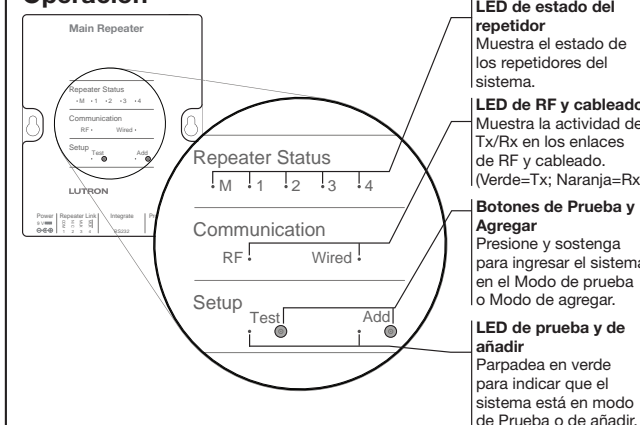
Operación

Main Repeater

Repeater Status
• M • 1 • 2 • 3 • 4

Communication
RF • Wired •

Setup • Test • Add

LUTRON

Power | Repeater Link | Integrate | P

RS232

Repeater Status
• M • 1 • 2 • 3 • 4

Communication
RF • Wired •

Setup
Test Add

LED de estado del repetidor
Muestra el estado de los repetidores del sistema.

LED de RF y cableado
Muestra la actividad de Tx/Rx en los enlaces de RF y cableado. (Verde=Tx; Naranja=Rx

Botones de Prueba y Agregar
Presione y sostenga para ingresar el sistema en el Modo de prueba o Modo de agregar.

LED de prueba y de añadir
Parpadea en verde para indicar que el sistema está en modo de Prueba o de añadir.